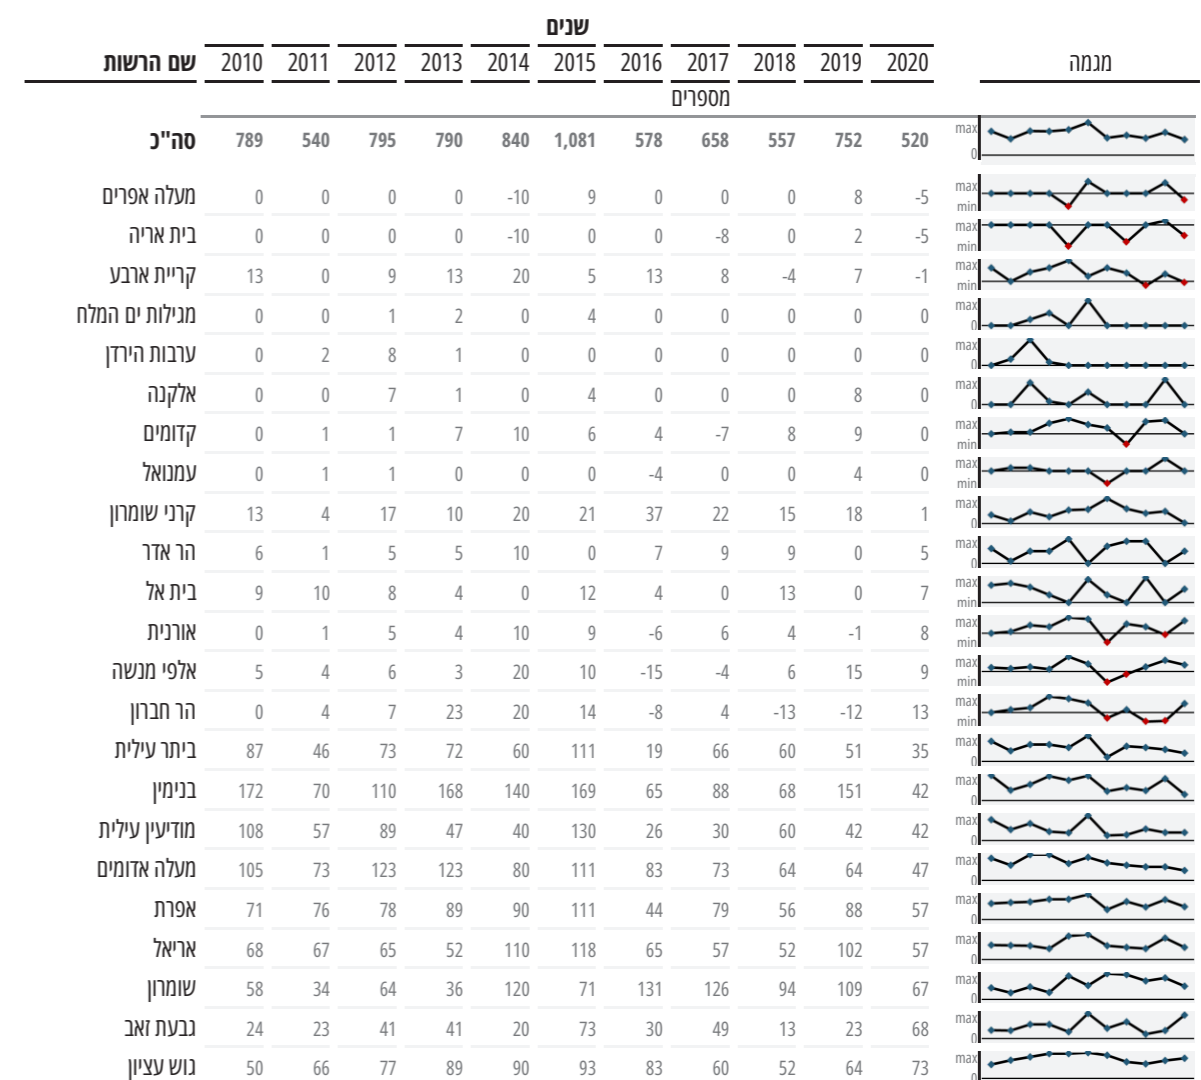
שנים

| שם הרשות | 2010 | 2011 | 2012 | 2013 | 2014 | 2015 | 2016 | 2017 | 2018 | 2019 | 2020 | מגמה |
|---|---|---|---|---|---|---|---|---|---|---|---|---|
| | | | | | | | | מספרים | | | | |
| סה"כ | 789 | 540 | 795 | 790 | 840 | 1,081 | 578 | 658 | 557 | 752 | 520 | max 0 |
| מעלה אפרים | 0 | 0 | 0 | 0 | -10 | 9 | 0 | 0 | 0 | 8 | -5 | max min |
| בית אריה | 0 | 0 | 0 | 0 | -10 | 0 | 0 | -8 | 0 | 2 | -5 | max min |
| קריית ארבע | 13 | 0 | 9 | 13 | 20 | 5 | 13 | 8 | -4 | 7 | -1 | max min |
| מגילות ים המלח | 0 | 0 | 1 | 2 | 0 | 4 | 0 | 0 | 0 | 0 | 0 | max 0 |
| ערבות הירדן | 0 | 2 | 8 | 1 | 0 | 0 | 0 | 0 | 0 | 0 | 0 | max 0 |
| אלקנה | 0 | 0 | 7 | 1 | 0 | 4 | 0 | 0 | 0 | 8 | 0 | max 0 |
| קדומים | 0 | 1 | 1 | 7 | 10 | 6 | 4 | -7 | 8 | 9 | 0 | max min |
| עמנואל | 0 | 1 | 1 | 0 | 0 | 0 | -4 | 0 | 0 | 4 | 0 | max min |
| קרני שומרון | 13 | 4 | 17 | 10 | 20 | 21 | 37 | 22 | 15 | 18 | 1 | max 0 |
| הר אדר | 6 | 1 | 5 | 5 | 10 | 0 | 7 | 9 | 9 | 0 | 5 | max 0 |
| בית אל | 9 | 10 | 8 | 4 | 0 | 12 | 4 | 0 | 13 | 0 | 7 | max min |
| אורנית | 0 | 1 | 5 | 4 | 10 | 9 | -6 | 6 | 4 | -1 | 8 | max min |
| אלפי מנשה | 5 | 4 | 6 | 3 | 20 | 10 | -15 | -4 | 6 | 15 | 9 | max min |
| הר חברון | 0 | 4 | 7 | 23 | 20 | 14 | -8 | 4 | -13 | -12 | 13 | max min |
| ביתר עילית | 87 | 46 | 73 | 72 | 60 | 111 | 19 | 66 | 60 | 51 | 35 | max 0 |
| בנימין | 172 | 70 | 110 | 168 | 140 | 169 | 65 | 88 | 68 | 151 | 42 | max 0 |
| מודיעין עילית | 108 | 57 | 89 | 47 | 40 | 130 | 26 | 30 | 60 | 42 | 42 | max 0 |
| מעלה אדומים | 105 | 73 | 123 | 123 | 80 | 111 | 83 | 73 | 64 | 64 | 47 | max 0 |
| אפרת | 71 | 76 | 78 | 89 | 90 | 111 | 44 | 79 | 56 | 88 | 57 | max 0 |
| אריאל | 68 | 67 | 65 | 52 | 110 | 118 | 65 | 57 | 52 | 102 | 57 | max 0 |
| שומרון | 58 | 34 | 64 | 36 | 120 | 71 | 131 | 126 | 94 | 109 | 67 | max 0 |
| גבעת זאב | 24 | 23 | 41 | 41 | 20 | 73 | 30 | 49 | 13 | 23 | 68 | max 0 |
| גוש עציון | 50 | 66 | 77 | 89 | 90 | 93 | 83 | 60 | 52 | 64 | 73 | max 0 |